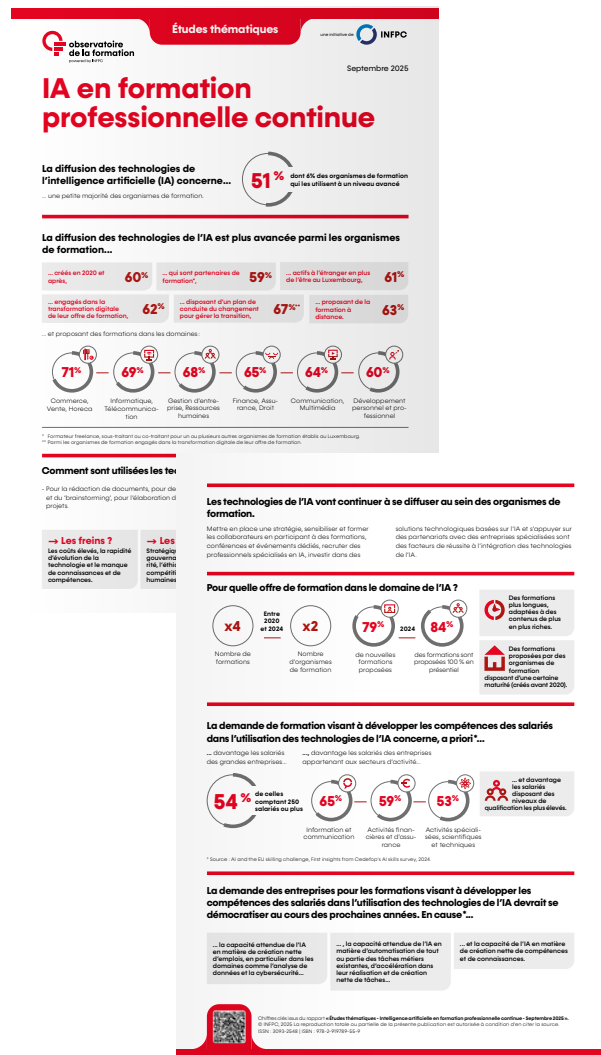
observatoire de la formation
powered by INFPC

Études thématiques

une initiative de INFPC

Septembre 2025

IA en formation professionnelle continue

La diffusion des technologies de l'intelligence artificielle (IA) concerne…

… une petite majorité des organismes de formation.

51 % dont 6% des organismes de formation qui les utilisent à un niveau avancé

La diffusion des technologies de l'IA est plus avancée parmi les organismes de formation…

… créés en 2020 et après, 60%

… qui sont partenaires de formation*, 59%

… actifs à l'étranger en plus de l'être au Luxembourg, 61%

… engagés dans la transformation digitale de leur offre de formation, 62%

… disposant d'un plan de conduite du changement pour gérer la transition, 67%**

… proposant de la formation à distance. 63%

… et proposant des formations dans les domaines :

71% Commerce, Vente, Horeca

69% Informatique, Télécommunication

68% Gestion d'entreprise, Ressources humaines

65% Finance, Assurance, Droit

64% Communication, Multimédia

60% Développement personnel et professionnel

* Formateur freelance, sous-traitant ou co-traitant pour un ou plusieurs autres organismes de formation établis au Luxembourg.
** Parmi les organismes de formation engagés dans la transformation digitale de leur offre de formation.

Comment sont utilisées les tec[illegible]

- Pour la rédaction de documents, pour de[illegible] et du 'brainstorming', pour l'élaboration d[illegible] projets.

→ Les freins ?
Les coûts élevés, la rapidité d'évolution de la technologie et le manque de connaissances et de compétences.

→ Les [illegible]
Stratégi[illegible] gouverna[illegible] rité, l'éthi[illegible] compétiti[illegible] humaines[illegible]

Les technologies de l'IA vont continuer à se diffuser au sein des organismes de formation.

Mettre en place une stratégie, sensibiliser et former les collaborateurs en participant à des formations, conférences et événements dédiés, recruter des professionnels spécialisés en IA, investir dans des solutions technologiques basées sur l'IA et s'appuyer sur des partenariats avec des entreprises spécialisées sont des facteurs de réussite à l'intégration des technologies de l'IA.

Pour quelle offre de formation dans le domaine de l'IA ?

x4 Nombre de formations

Entre 2020 et 2024

x2 Nombre d'organismes de formation

79% de nouvelles formations proposées

2024

84% des formations sont proposées 100 % en présentiel

Des formations plus longues, adaptées à des contenus de plus en plus riches.

Des formations proposées par des organismes de formation disposant d'une certaine maturité (créés avant 2020).

La demande de formation visant à développer les compétences des salariés dans l'utilisation des technologies de l'IA concerne, a priori*…

… davantage les salariés des grandes entreprises…

…, davantage les salariés des entreprises appartenant aux secteurs d'activité…

54 % de celles comptant 250 salariés ou plus

65% Information et communication

59% Activités financières et d'assurance

53% Activités spécialisées, scientifiques et techniques

… et davantage les salariés disposant des niveaux de qualification les plus élevés.

* Source : AI and the EU skilling challenge, First insights from Cedefop's AI skills survey, 2024

La demande des entreprises pour les formations visant à développer les compétences des salariés dans l'utilisation des technologies de l'IA devrait se démocratiser au cours des prochaines années. En cause*…

… la capacité attendue de l'IA en matière de création nette d'emplois, en particulier dans les domaines comme l'analyse de données et la cybersécurité…

…, la capacité attendue de l'IA en matière d'automatisation de tout ou partie des tâches métiers existantes, d'accélération dans leur réalisation et de création nette de tâches…

… et la capacité de l'IA en matière de création nette de compétences et de connaissances.

Chiffres clés issus du rapport « Études thématiques - Intelligence artificielle en formation professionnelle continue - Septembre 2025 ».
© INFPC, 2025 La reproduction totale ou partielle de la présente publication est autorisée à condition d'en citer la source.
ISSN : 3093-2548 | ISBN : 978-2-919789-55-9